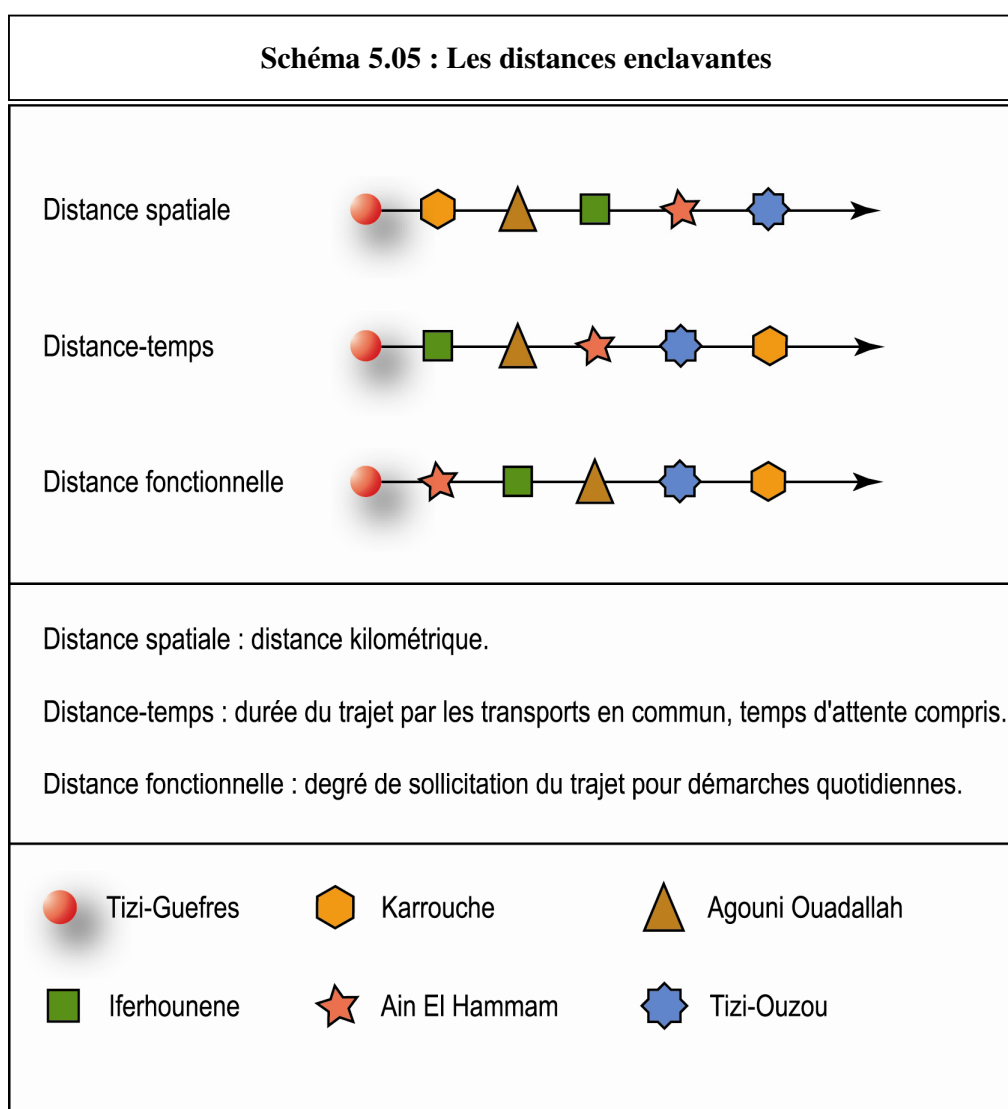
Schéma 5.05 : Les distances enclavantes

Distance spatiale

Distance-temps

Distance fonctionnelle

Distance spatiale : distance kilométrique.

Distance-temps : durée du trajet par les transports en commun, temps d'attente compris.

Distance fonctionnelle : degré de sollicitation du trajet pour démarches quotidiennes.

Tizi-Guefres
Karrouche
Agouni Ouadallah
Iferhounene
Ain El Hammam
Tizi-Ouzou